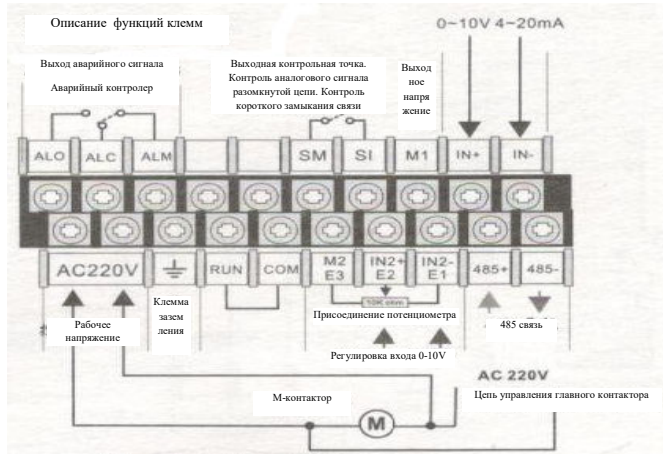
Описание функций клемм

Выход аварийного сигнала

Аварийный контролер

Выходная контрольная точка. Контроль аналогового сигнала разомкнутой цепи. Контроль короткого замыкания связи

Выход ное напря жение

0~10V 4~20mA

ALO ALC ALM SM SI M1 IN+ IN-

AC220V RUN COM M2 E3 IN2+ E2 IN2- E1 485+ 485-

10K ohm

Клемма залем ления

Рабочее напряжение

Присоединение потенциометра

Регулировка входа 0-10V

485 связь

AC 220V

М-контактор

Цепь управления главного контактора

M